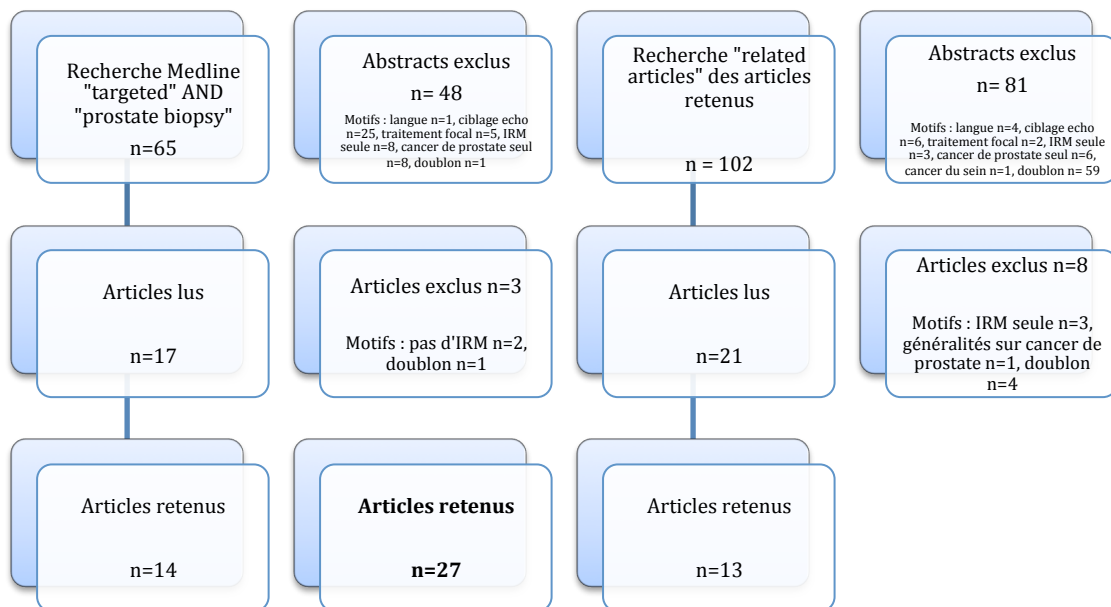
Recherche Medline "targeted" AND "prostate biopsy"

n=65

Abstracts exclus

n= 48

Motifs : langue n=1, ciblage echo n=25, traitement focal n=5, IRM seule n=8, cancer de prostate seul n=8, doublon n=1

Recherche "related articles" des articles retenus

n = 102

Abstracts exclus

n= 81

Motifs : langue n=4, ciblage echo n=6, traitement focal n=2, IRM seule n=3, cancer de prostate seul n=6, cancer du sein n=1, doublon n= 59

Articles lus

n=17

Articles exclus n=3

Motifs : pas d'IRM n=2, doublon n=1

Articles lus

n=21

Articles exclus n=8

Motifs : IRM seule n=3, généralités sur cancer de prostate n=1, doublon n=4

Articles retenus

n=14

**Articles retenus**

**n=27**

Articles retenus

n=13